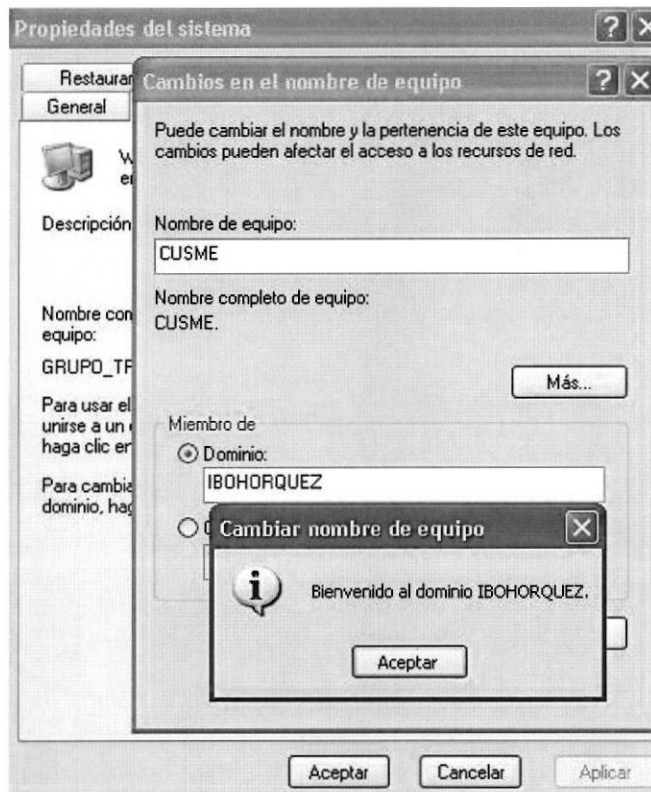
Propiedades del sistema

Restaurar
General

W
e

Descripción

Nombre con
equipo:

GRUPO_TF

Para usar el
unirse a un
haga clic en

Para cambia
dominio, hag

Cambios en el nombre de equipo

Puede cambiar el nombre y la pertenencia de este equipo. Los cambios pueden afectar el acceso a los recursos de red.

Nombre de equipo:

CUSME

Nombre completo de equipo:
CUSME.

Más...

Miembro de

Dominio:

IBOHORQUEZ

Cambiar nombre de equipo

Bienvenido al dominio IBOHORQUEZ.

Aceptar

Aceptar

Cancelar

Aplicar